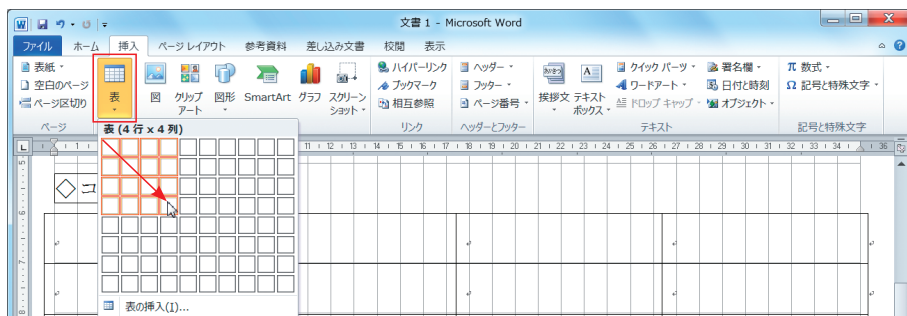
文書 1 - Microsoft Word

ファイル ホーム 挿入 ページ レイアウト 参考資料 差し込み文書 校閲 表示

表紙
空白のページ
ページ区切り
ページ

表

図 クリップアート 図形 SmartArt グラフ スクリーンショット

ハイパーリンク
ブックマーク
相互参照
リンク

ヘッダー
フッター
ページ番号
ヘッダーとフッター

挨拶文 テキストボックス
クイック パーツ
ワードアート
ドロップ キャップ
署名欄
日付と時刻
オブジェクト
テキスト

π 数式
Ω 記号と特殊文字
記号と特殊文字

表 (4 行 x 4 列)

表の挿入(I)...

◇コ